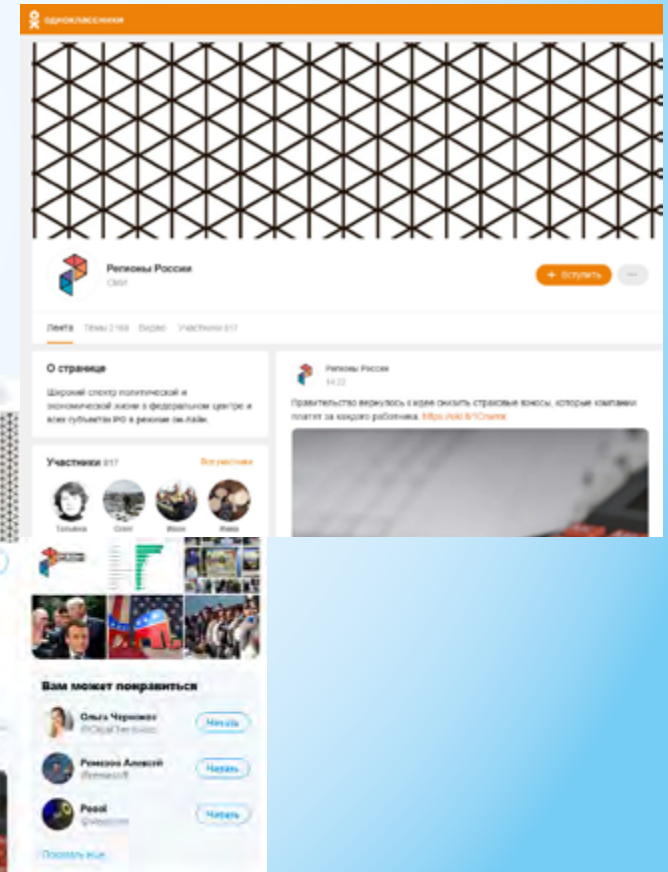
одноклассники

Регионы России
СМИ

+ Вступить

Лента Темы 2 169 Видео Участники 817

О странице

Широкий спектр политической и экономической жизни в федеральном центре и всех субъектах РФ в режиме он-лайн.

Участники 817 Все участники

Татьяна Олег Иван Женя

Регионы России
14:22

Правительство вернулось к идее снизить страховые взносы, которые компании платят за каждого работника. https://ok.ru/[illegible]

Вам может понравиться

Ольга Черномаз
@OlgaChernomaz
Читать

Ремезов Алексей
@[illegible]
Читать

Pesol
@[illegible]
Читать

Показать все